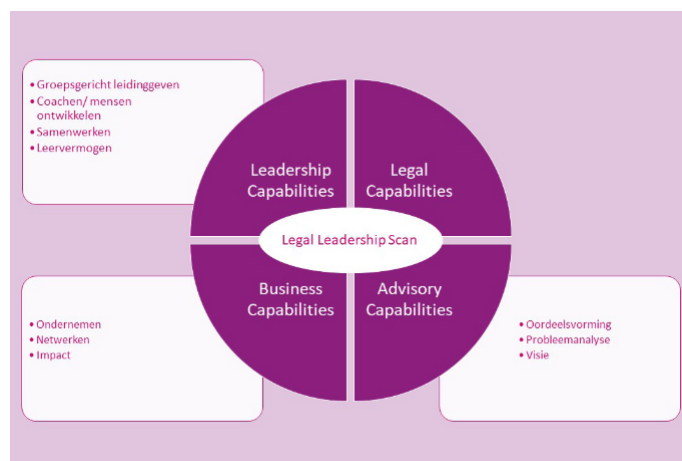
• Groepsgericht leidinggeven
• Coachen/ mensen ontwikkelen
• Samenwerken
• Leervermogen

Leadership Capabilities

Legal Capabilities

Legal Leadership Scan

Business Capabilities

Advisory Capabilities

• Ondernemen
• Netwerken
• Impact

• Oordeelsvorming
• Probleemanalyse
• Visie